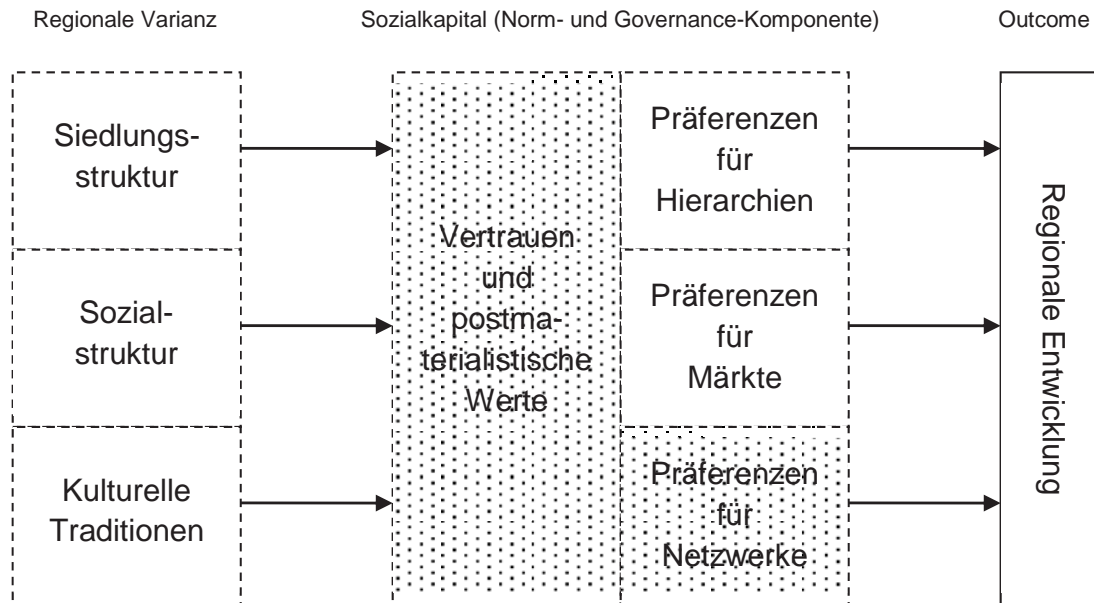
Regionale Varianz

Sozialkapital (Norm- und Governance-Komponente)

Outcome

Siedlungsstruktur

Sozialstruktur

Kulturelle Traditionen

Vertrauen und postmaterialistische Werte

Präferenzen für Hierarchien

Präferenzen für Märkte

Präferenzen für Netzwerke

Regionale Entwicklung